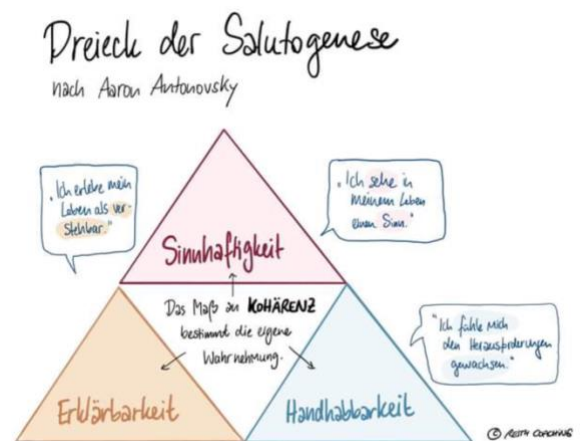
Dreieck der Salutogenese
nach Aaron Antonovsky

„Ich erlebe mein Leben als verstehbar."

„Ich sehe in meinem Leben einen Sinn."

Sinnhaftigkeit

Das Maß an KOHÄRENZ bestimmt die eigene Wahrnehmung.

„Ich fühle mich den Herausforderungen gewachsen."

Erklärbarkeit

Handhabbarkeit

© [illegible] COACHING